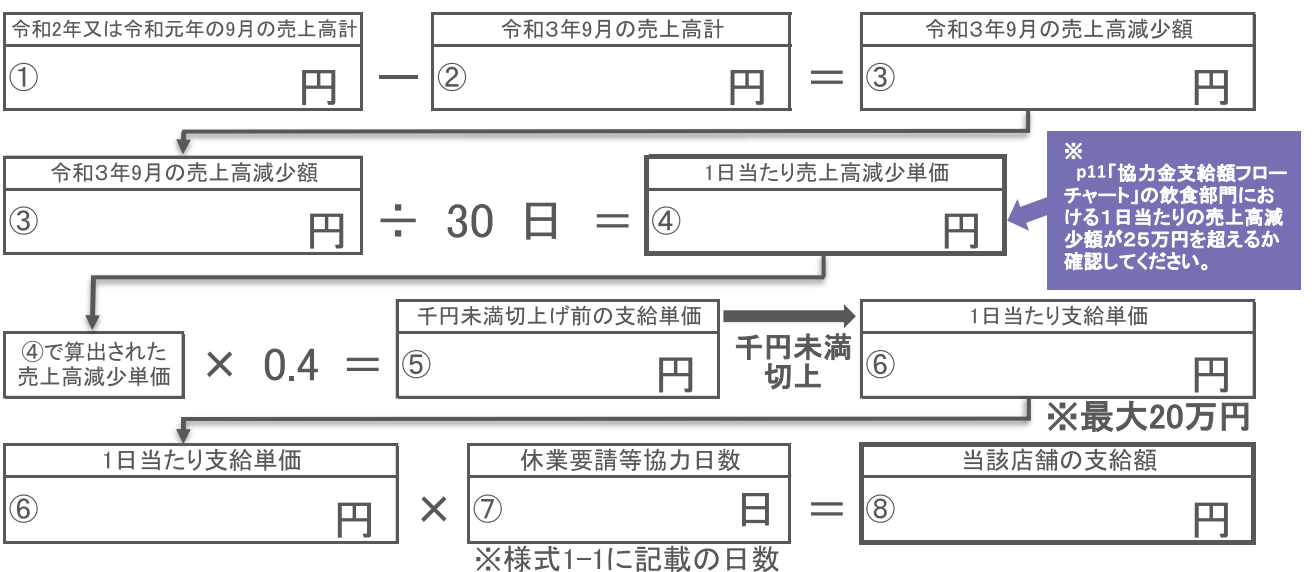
令和2年又は令和元年の9月の売上高計
①
円

令和3年9月の売上高計
②
円
＝
令和3年9月の売上高減少額
③
円

令和3年9月の売上高減少額
③
円
÷ 30 日 ＝
1日当たり売上高減少単価
④
円

※
p11「協力金支給額フローチャート」の飲食部門における1日当たりの売上高減少額が25万円を超えるか確認してください。

④で算出された売上高減少単価
× 0.4 ＝
千円未満切上げ前の支給単価
⑤
円
千円未満切上
1日当たり支給単価
⑥
円
※最大20万円

1日当たり支給単価
⑥
円
×
休業要請等協力日数
⑦
日
＝
当該店舗の支給額
⑧
円
※様式1-1に記載の日数